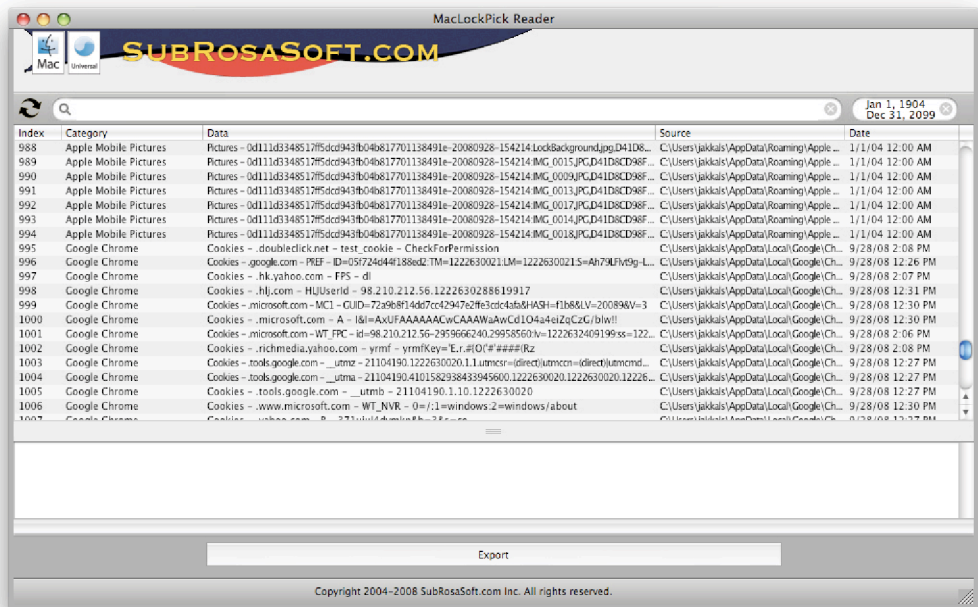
MacLockPick Reader

Mac Universal

SubRosaSoft.com

Jan 1, 1904
Dec 31, 2099

| Index | Category | Data | Source | Date |
|---|---|---|---|---|
| 988 | Apple Mobile Pictures | Pictures – 0d111d3348517f5dcd943fb04b817701138491e-20080928-154214:LockBackground.jpg,D41D8... | C:\Users\jakkals\AppData\Roaming\Apple ... | 1/1/04 12:00 AM |
| 989 | Apple Mobile Pictures | Pictures – 0d111d3348517f5dcd943fb04b817701138491e-20080928-154214:IMG_0015.JPG,D41D8CD98F... | C:\Users\jakkals\AppData\Roaming\Apple ... | 1/1/04 12:00 AM |
| 990 | Apple Mobile Pictures | Pictures – 0d111d3348517f5dcd943fb04b817701138491e-20080928-154214:IMG_0009.JPG,D41D8CD98F... | C:\Users\jakkals\AppData\Roaming\Apple ... | 1/1/04 12:00 AM |
| 991 | Apple Mobile Pictures | Pictures – 0d111d3348517f5dcd943fb04b817701138491e-20080928-154214:IMG_0013.JPG,D41D8CD98F... | C:\Users\jakkals\AppData\Roaming\Apple ... | 1/1/04 12:00 AM |
| 992 | Apple Mobile Pictures | Pictures – 0d111d3348517f5dcd943fb04b817701138491e-20080928-154214:IMG_0017.JPG,D41D8CD98F... | C:\Users\jakkals\AppData\Roaming\Apple ... | 1/1/04 12:00 AM |
| 993 | Apple Mobile Pictures | Pictures – 0d111d3348517f5dcd943fb04b817701138491e-20080928-154214:IMG_0014.JPG,D41D8CD98F... | C:\Users\jakkals\AppData\Roaming\Apple ... | 1/1/04 12:00 AM |
| 994 | Apple Mobile Pictures | Pictures – 0d111d3348517f5dcd943fb04b817701138491e-20080928-154214:IMG_0018.JPG,D41D8CD98F... | C:\Users\jakkals\AppData\Roaming\Apple ... | 1/1/04 12:00 AM |
| 995 | Google Chrome | Cookies – .doubleclick.net – test_cookie – CheckForPermission | C:\Users\jakkals\AppData\Local\Google\Ch... | 9/28/08 2:08 PM |
| 996 | Google Chrome | Cookies – .google.com – PREF – ID=05f724d44f188ed2:TM=1222630021:LM=1222630021:S=Ah79LFlvt9g-L... | C:\Users\jakkals\AppData\Local\Google\Ch... | 9/28/08 12:26 PM |
| 997 | Google Chrome | Cookies – .hk.yahoo.com – FPS – dl | C:\Users\jakkals\AppData\Local\Google\Ch... | 9/28/08 2:07 PM |
| 998 | Google Chrome | Cookies – .hlj.com – HLJUserId – 98.210.212.56.1222630288619917 | C:\Users\jakkals\AppData\Local\Google\Ch... | 9/28/08 12:31 PM |
| 999 | Google Chrome | Cookies – .microsoft.com – MC1 – GUID=72a9b8f14dd7cc42947e2ffe3cdc4afa&HASH=f1b8&LV=20089&V=3 | C:\Users\jakkals\AppData\Local\Google\Ch... | 9/28/08 12:30 PM |
| 1000 | Google Chrome | Cookies – .microsoft.com – A – I&I=AxUFAAAAAACwCAAAWaAwCd1O4a4eiZqCzG/blw!! | C:\Users\jakkals\AppData\Local\Google\Ch... | 9/28/08 12:30 PM |
| 1001 | Google Chrome | Cookies – .microsoft.com – WT_FPC – id=98.210.212.56-2959666240.29958560:lv=1222632409199:ss=122... | C:\Users\jakkals\AppData\Local\Google\Ch... | 9/28/08 2:06 PM |
| 1002 | Google Chrome | Cookies – .richmedia.yahoo.com – yrmf – yrmfKey='E.r.#[O('#'####(Rz | C:\Users\jakkals\AppData\Local\Google\Ch... | 9/28/08 2:08 PM |
| 1003 | Google Chrome | Cookies – .tools.google.com – __utmz – 21104190.1222630020.1.1.utmcsr=(direct)\utmccn=(direct)\utmcmd... | C:\Users\jakkals\AppData\Local\Google\Ch... | 9/28/08 12:27 PM |
| 1004 | Google Chrome | Cookies – .tools.google.com – __utma – 21104190.4101582938433945600.1222630020.1222630020.12226... | C:\Users\jakkals\AppData\Local\Google\Ch... | 9/28/08 12:27 PM |
| 1005 | Google Chrome | Cookies – .tools.google.com – __utmb – 21104190.1.10.1222630020 | C:\Users\jakkals\AppData\Local\Google\Ch... | 9/28/08 12:57 PM |
| 1006 | Google Chrome | Cookies – .www.microsoft.com – WT_NVR – 0=/:1=windows:2=windows/about | C:\Users\jakkals\AppData\Local\Google\Ch... | 9/28/08 12:30 PM |
| 1007 | Google Chrome | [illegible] | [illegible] | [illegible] |

Export

Copyright 2004-2008 SubRosaSoft.com Inc. All rights reserved.